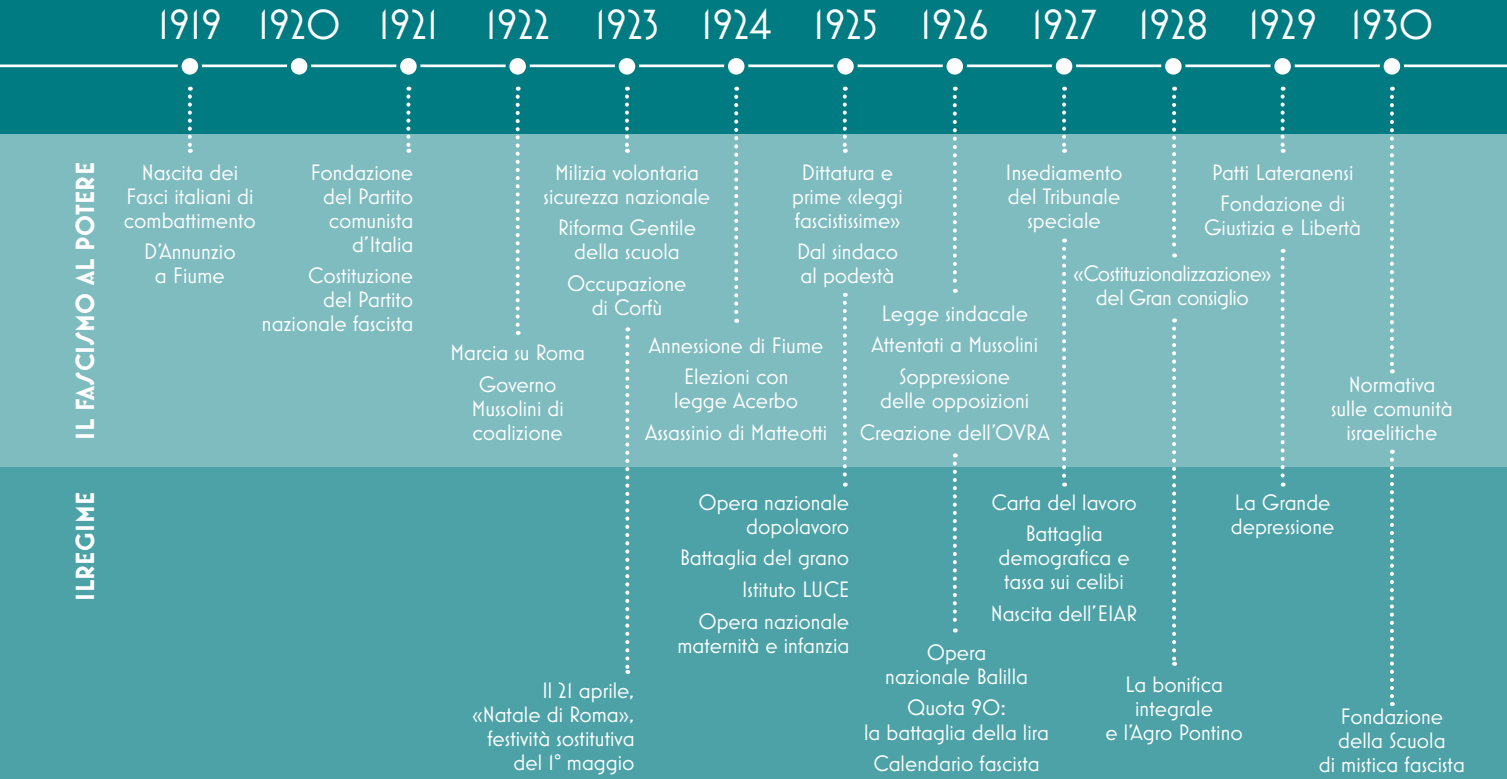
1919 1920 1921 1922 1923 1924 1925 1926 1927 1928 1929 1930

IL FASCISMO AL POTERE

Nascita dei Fasci italiani di combattimento

D'Annunzio a Fiume

Fondazione del Partito comunista d'Italia

Costituzione del Partito nazionale fascista

Marcia su Roma

Governo Mussolini di coalizione

Milizia volontaria sicurezza nazionale

Riforma Gentile della scuola

Occupazione di Corfù

Annessione di Fiume

Elezioni con legge Acerbo

Assassinio di Matteotti

Dittatura e prime «leggi fascistissime»

Dal sindaco al podestà

Legge sindacale

Attentati a Mussolini

Soppressione delle opposizioni

Creazione dell'OVRA

Insediamento del Tribunale speciale

«Costituzionalizzazione» del Gran consiglio

Patti Lateranensi

Fondazione di Giustizia e Libertà

Normativa sulle comunità israelitiche

IL REGIME

Il 21 aprile, «Natale di Roma», festività sostitutiva del 1° maggio

Opera nazionale dopolavoro

Battaglia del grano

Istituto LUCE

Opera nazionale maternità e infanzia

Opera nazionale Balilla

Quota 90: la battaglia della lira

Calendario fascista

Carta del lavoro

Battaglia demografica e tassa sui celibi

Nascita dell'EIAR

La bonifica integrale e l'Agro Pontino

La Grande depressione

Fondazione della Scuola di mistica fascista